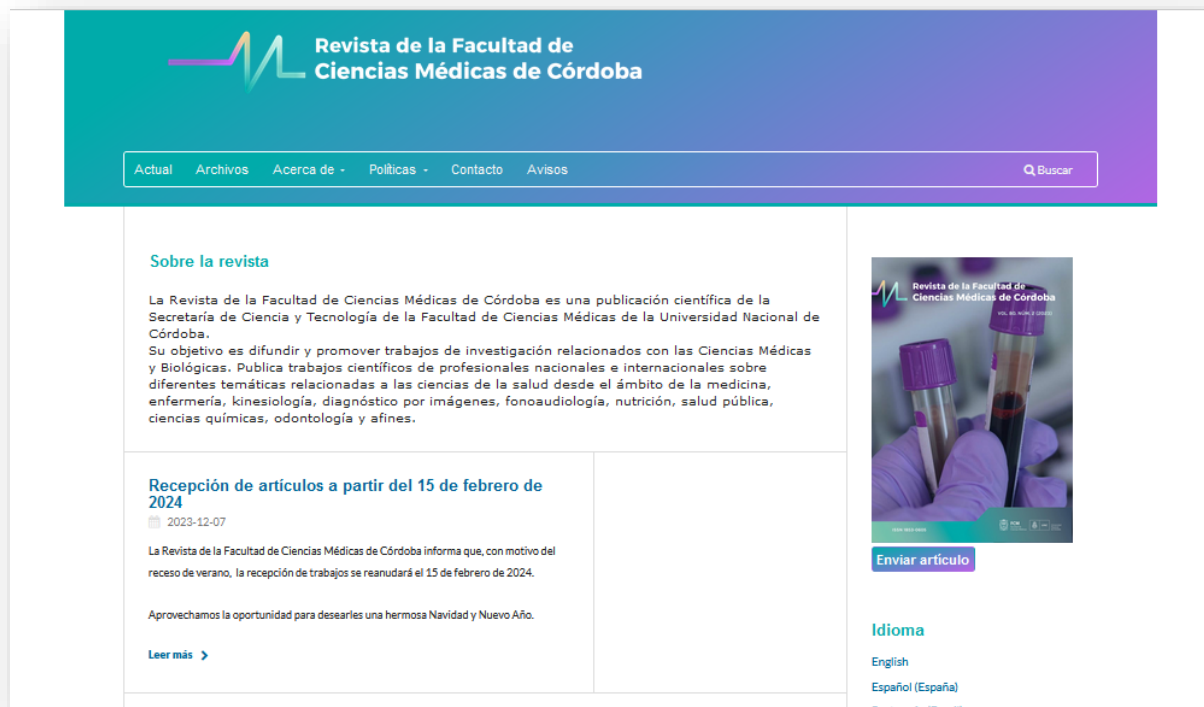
Revista de la Facultad de
Ciencias Médicas de Córdoba

Actual Archivos Acerca de Políticas Contacto Avisos Buscar

Sobre la revista

La Revista de la Facultad de Ciencias Médicas de Córdoba es una publicación científica de la Secretaría de Ciencia y Tecnología de la Facultad de Ciencias Médicas de la Universidad Nacional de Córdoba.
Su objetivo es difundir y promover trabajos de investigación relacionados con las Ciencias Médicas y Biológicas. Publica trabajos científicos de profesionales nacionales e internacionales sobre diferentes temáticas relacionadas a las ciencias de la salud desde el ámbito de la medicina, enfermería, kinesiología, diagnóstico por imágenes, fonoaudiología, nutrición, salud pública, ciencias químicas, odontología y afines.

Recepción de artículos a partir del 15 de febrero de 2024

2023-12-07

La Revista de la Facultad de Ciencias Médicas de Córdoba informa que, con motivo del receso de verano, la recepción de trabajos se reanudará el 15 de febrero de 2024.

Aprovechamos la oportunidad para desearles una hermosa Navidad y Nuevo Año.

Leer más

Revista de la Facultad de Ciencias Médicas de Córdoba

VOL. 80, NÚM. 2 (2023)

Enviar artículo

Idioma

English

Español (España)